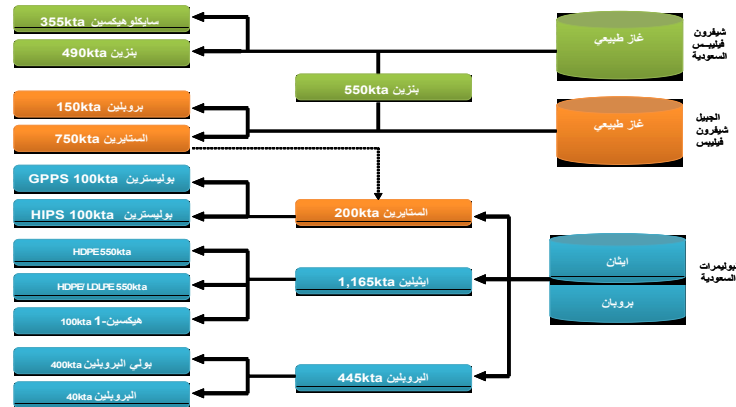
355kta سايكلوهيكسين
490kta بنزين
550kta بنزين
غاز طبيعي
شيفرون فيليبس السعودية
150kta بروبلين
750kta الستايرين
غاز طبيعي
الجبيل شيفرون فيليبس
GPPS 100kta بوليسترين
HIPS 100kta بوليسترين
200kta الستايرين
HDPE550kta
HDPE/ LDLPE 550kta
100kta هيكسين-1
1,165kta ايثلين
ايثان
بروبان
بوليمرات السعودية
400kta بولي البروبلين
40kta البروبلين
445kta البروبلين